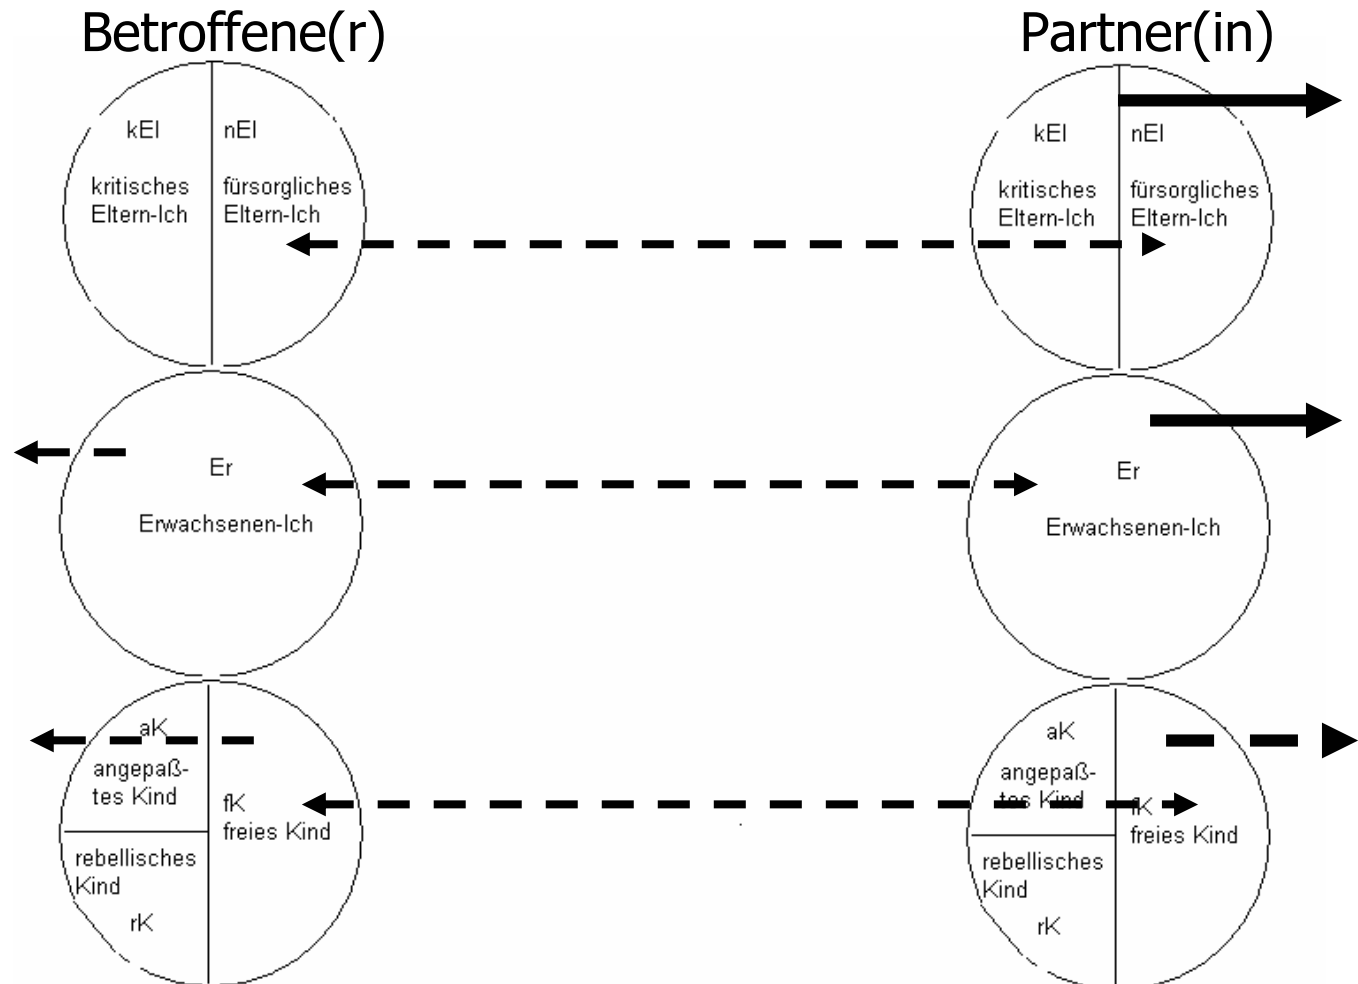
Betroffene(r)

Partner(in)

kEl
kritisches Eltern-Ich

nEl
fürsorgliches Eltern-Ich

Er
Erwachsenen-Ich

aK
angepaßtes Kind

fK
freies Kind

rebellisches Kind
rK

kEl
kritisches Eltern-Ich

nEl
fürsorgliches Eltern-Ich

Er
Erwachsenen-Ich

aK
angepaßtes Kind

fK
freies Kind

rebellisches Kind
rK